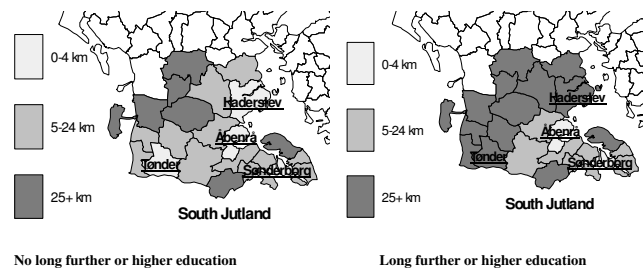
0-4 km

5-24 km

25+ km

Haderslev

Åbenrå

Tønder

Sønderborg

South Jutland

No long further or higher education

0-4 km

5-24 km

25+ km

Haderslev

Åbenrå

Tønder

Sønderborg

South Jutland

Long further or higher education